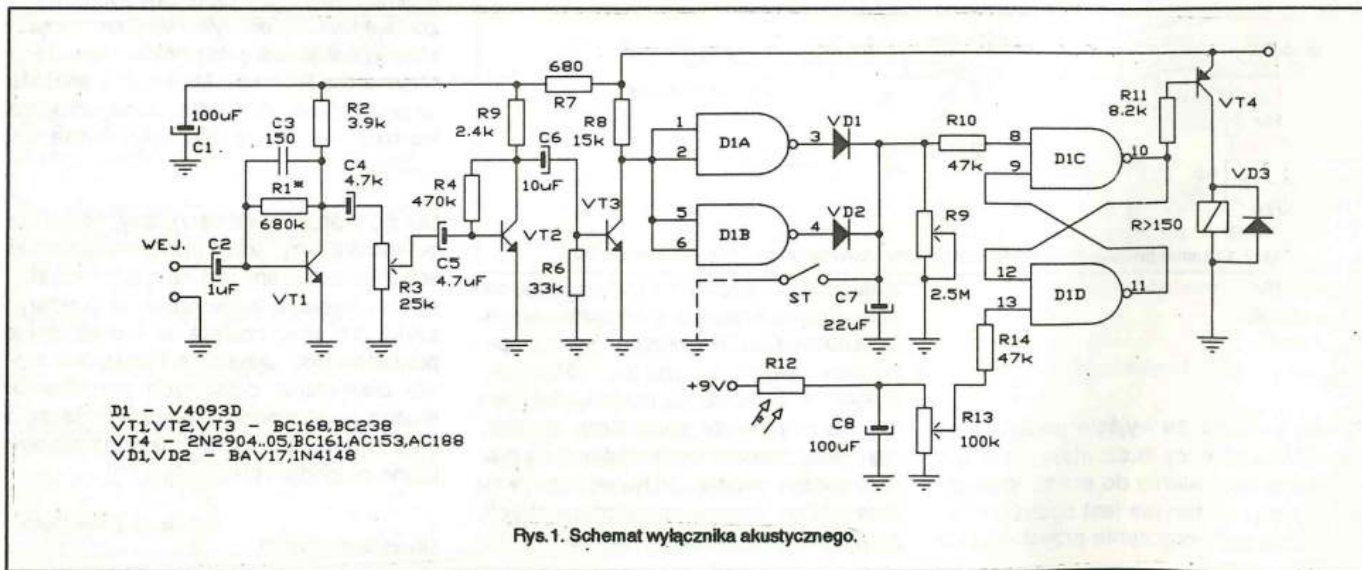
100uF
C1.
C3
150
R2
3.9k
R1*
680k
C4
4.7uF
WEJ.
C2
1uF
VT1
R3
25k
R9
2.4k
R4
470k
C5
4.7uF
VT2
680
R7
C6
10uF
R6
33k
R8
15k
VT3
1
2
D1A
3
VD1
5
6
D1B
4
VD2
ST
C7
22uF
R9
2.5M
R10
47k
8
9
D1C
10
12
13
D1D
11
R14
47k
R11
8.2k
VT4
VD3
R>150
+9V
R12
C8
100uF
R13
100k

D1 - V4093D
VT1,VT2,VT3 - BC168,BC238
VT4 - 2N2904..05,BC161,AC153,AC188
VD1,VD2 - BAV17,1N4148

Rys.1. Schemat wyłącznika akustycznego.